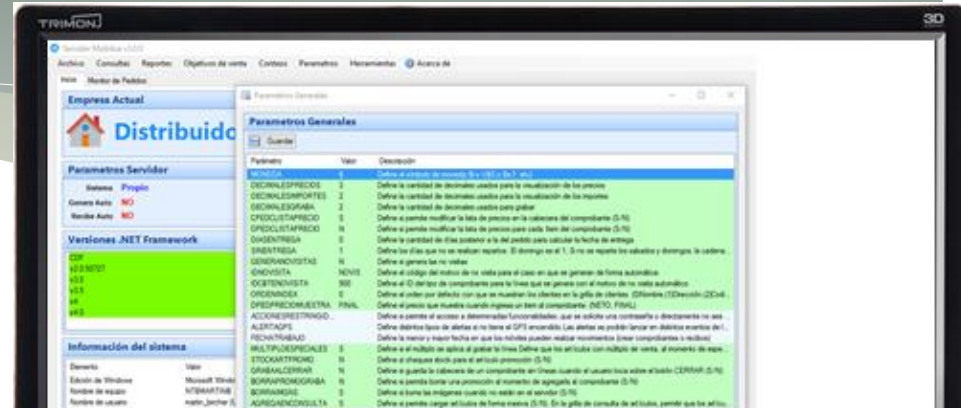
TRIMON

3D

Servidor Mobiliar v3.0.0

Archivo Consultas Reportes Objetivos de venta Cambios Parametros Herramientas Acerca de

Inicio Monitor de Pedidos

Empresa Actual

Distribuido

Parametros Servidor

Sistema Propio

Genera Auto NO

Recibe Auto NO

Versiones .NET Framework

Información del sistema

Parametros Generales

Parametros Generales

Guardar

| Parametro | Valor | Descripcion |
|---|---|---|
| MONEDA | $ | Define el simbolo de moneda |
| DECIMALESPRECIOS | 2 | Define la cantidad de decimales usados para la visualización de los precios |
| DECIMALESIMPORTES | 2 | Define la cantidad de decimales usados para la visualización de los importes |
| DECIMALESGRABA | 2 | Define la cantidad de decimales usados para grabar |
| CPEDCLISTAPRECIO | S | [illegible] |
| CPEDCLISTAPRECIO | N | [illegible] |
| DIASENTREGA | 0 | Define la cantidad de días posterior a la del pedido para calcular la fecha de entrega |
| SINENTREGA | 1 | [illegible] |
| GENERANOVISITAS | N | Define si genera las no visitas |
| IDNOVISITA | NOVIS | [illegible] |
| IDCBTENOVISITA | 500 | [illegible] |
| ORDENINDEX | 0 | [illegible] |
| OPEDPRECIOMUESTRA | FINAL | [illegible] |
| ACCIONESRESTRINGID... | | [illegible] |
| ALERTAGPS | | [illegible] |
| FECHATRABAJO | | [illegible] |
| MULTIPLOESPECIALES | S | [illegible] |
| STOCKARTPROMO | N | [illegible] |
| GRABAALCERRAR | N | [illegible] |
| BORRARPROMOGRABA | N | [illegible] |
| BORRARIMGS | S | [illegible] |
| AGREGAENCONSULTA | S | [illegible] |